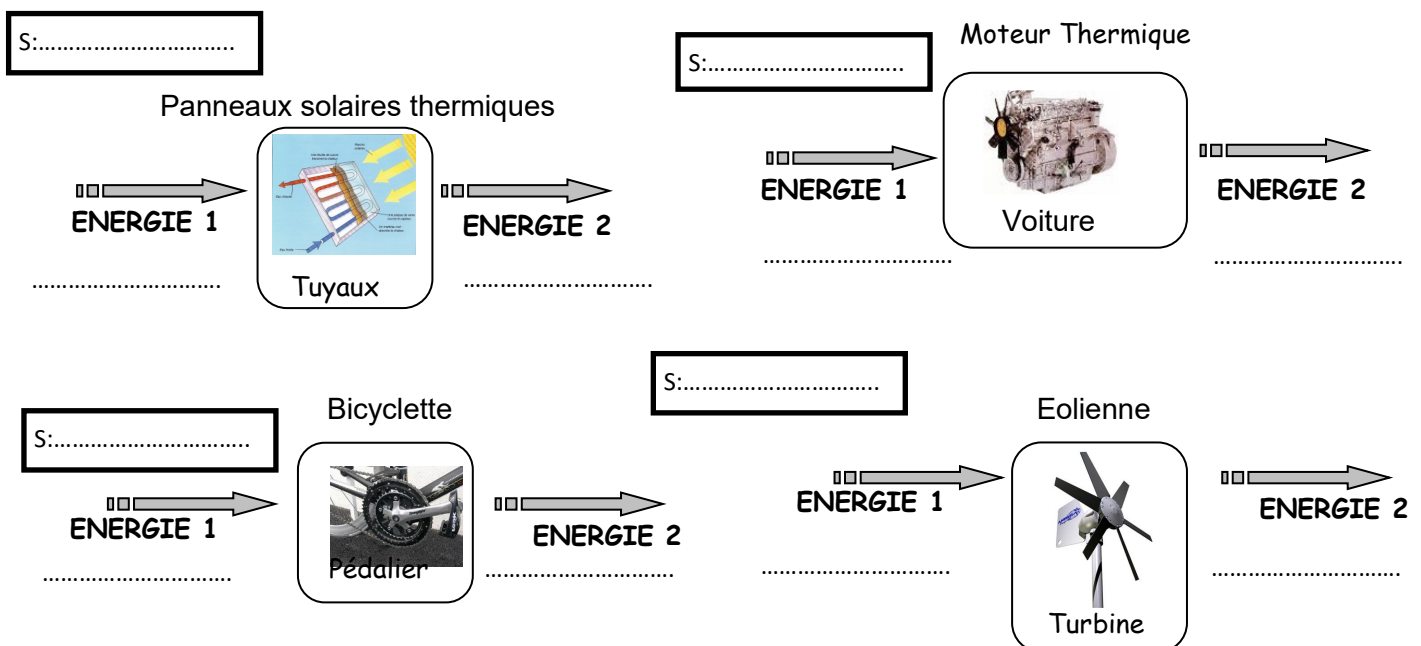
S:…………………………

Panneaux solaires thermiques

ENERGIE 1

…………………………

Tuyaux

ENERGIE 2

…………………………

S:…………………………

Moteur Thermique

ENERGIE 1

…………………………

Voiture

ENERGIE 2

…………………………

S:…………………………

Bicyclette

ENERGIE 1

…………………………

Pédalier

ENERGIE 2

…………………………

S:…………………………

Eolienne

ENERGIE 1

…………………………

Turbine

ENERGIE 2

…………………………